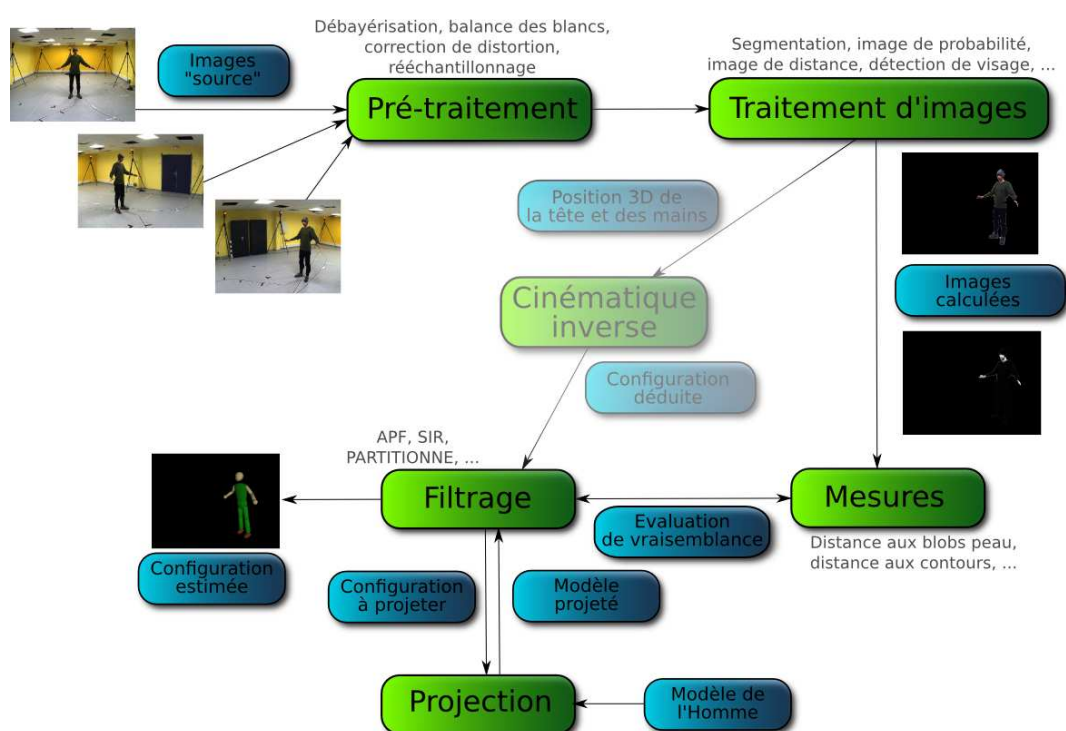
Images "source"

Débayérisation, balance des blancs, correction de distortion, rééchantillonnage

Pré-traitement

Segmentation, image de probabilité, image de distance, détection de visage, ...

Traitement d'images

Position 3D de la tête et des mains

Cinématique inverse

Images calculées

Configuration déduite

APF, SIR, PARTITIONNE, ...

Filtrage

Mesures

Evaluation de vraisemblance

Distance aux blobs peau, distance aux contours, ...

Configuration estimée

Configuration à projeter

Modèle projeté

Projection

Modèle de l'Homme